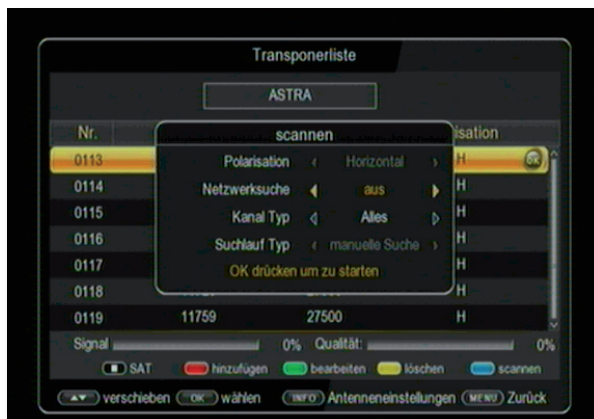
Transponerliste

ASTRA

Nr. sation

scannen

Polarisation Horizontal

Netzwerksuche aus

Kanal Typ Alles

Suchlauf Typ manuelle Suche

OK drücken um zu starten

| | | | |
|---|---|---|---|
| 0113 | | | H |
| 0114 | | | H |
| 0115 | | | H |
| 0116 | | | H |
| 0117 | | | H |
| 0118 | | | H |
| 0119 | 11759 | 27500 | H |

Signal 0% Qualität: 0%

SAT hinzufügen bearbeiten löschen scannen

verschieben OK wählen INFO Antenneneinstellungen MENU Zurück